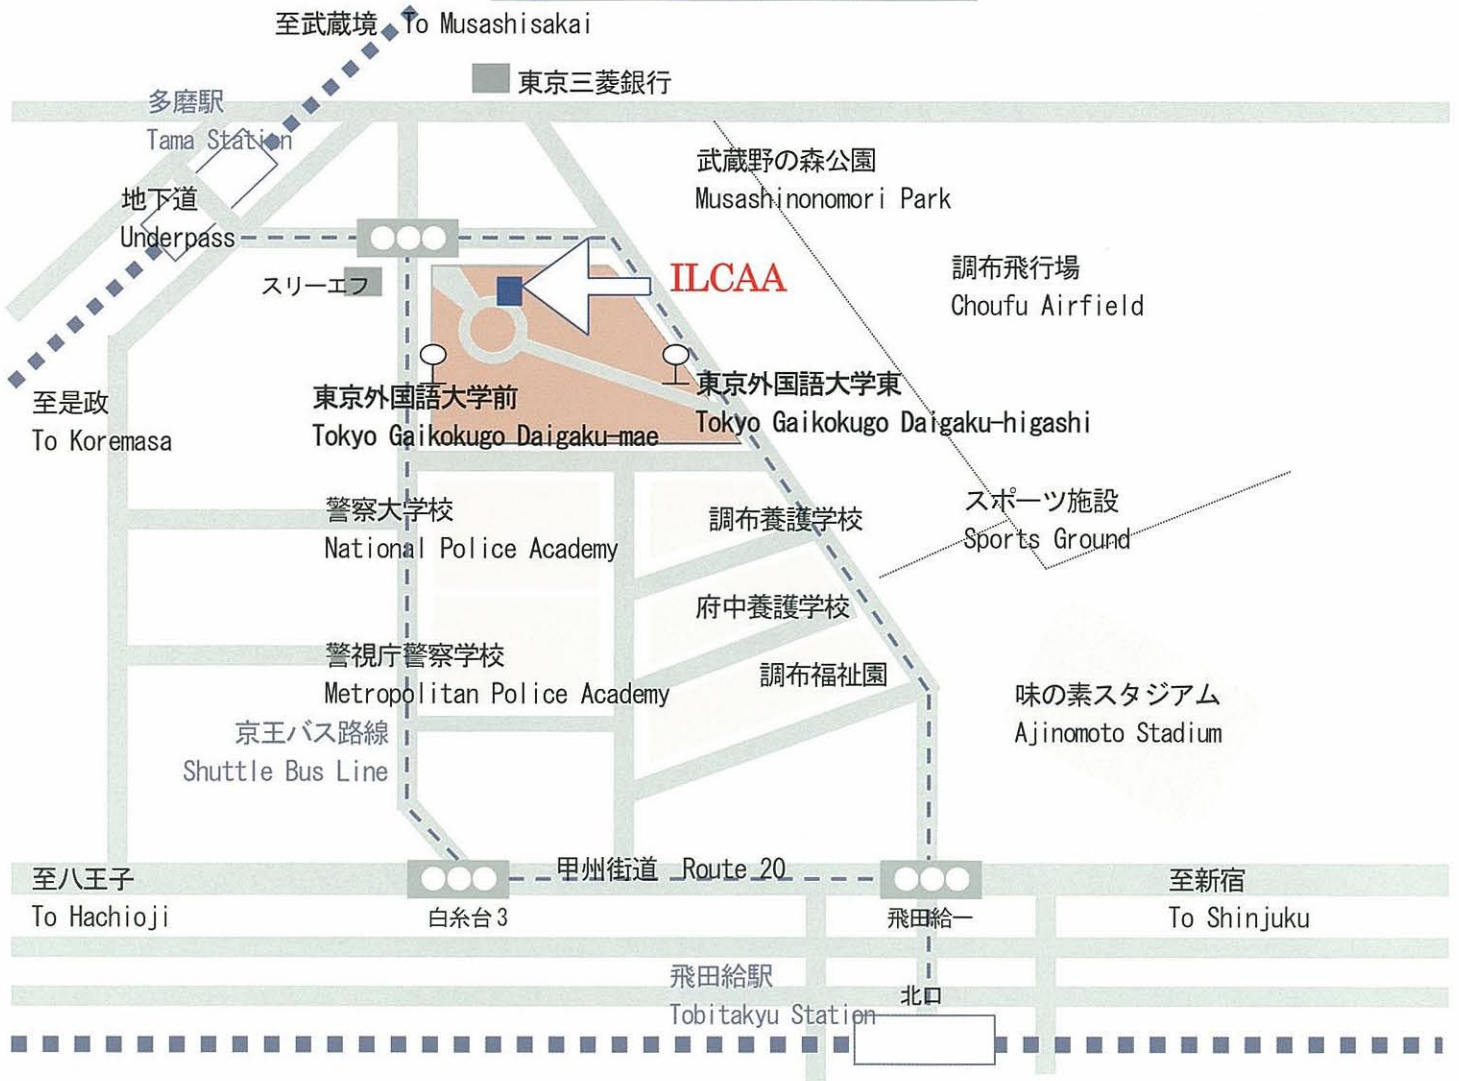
至武蔵境 To Musashisakai

東京三菱銀行

多磨駅
Tama Station

武蔵野の森公園
Musashinonomori Park

地下道
Underpass

ILCAA

調布飛行場
Choufu Airfield

スリーエフ

東京外国語大学前
Tokyo Gaikokugo Daigaku-mae

東京外国語大学東
Tokyo Gaikokugo Daigaku-higashi

至是政
To Koremasa

警察大学校
National Police Academy

調布養護学校

スポーツ施設
Sports Ground

府中養護学校

警視庁警察学校
Metropolitan Police Academy

調布福祉園

味の素スタジアム
Ajinomoto Stadium

京王バス路線
Shuttle Bus Line

至八王子
To Hachioji

甲州街道 Route 20

至新宿
To Shinjuku

白糸台3

飛田給一

飛田給駅
Tobitakyu Station

北口